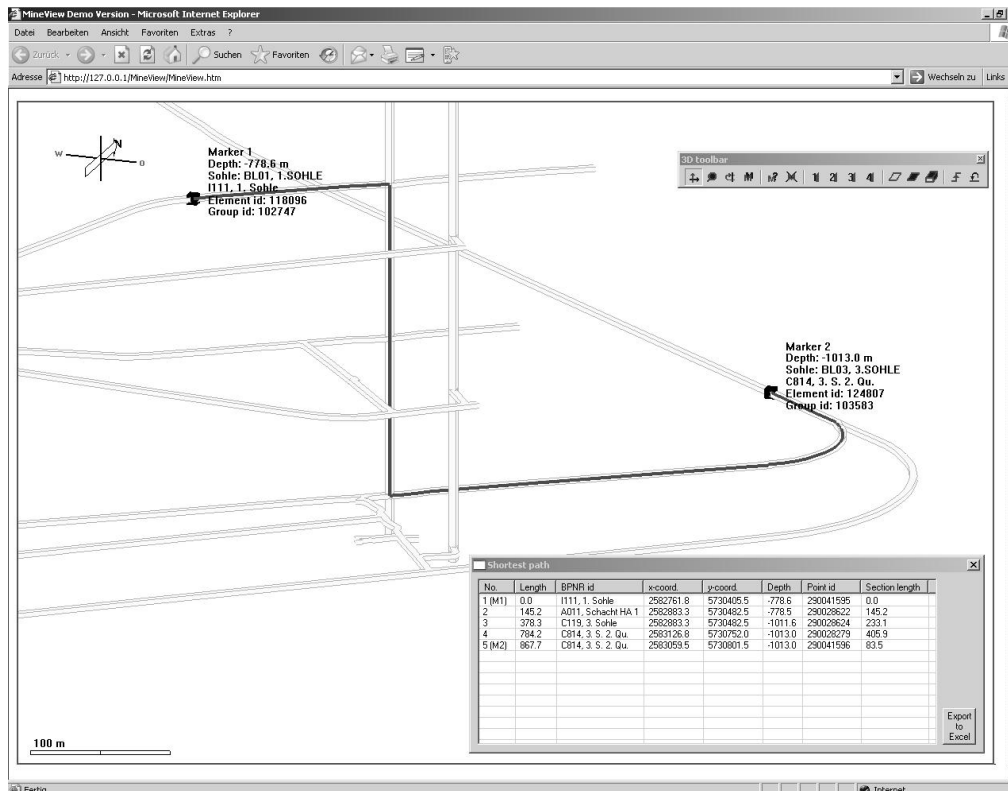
MineView Demo Version - Microsoft Internet Explorer

Datei Bearbeiten Ansicht Favoriten Extras ?

Zurück Suchen Favoriten

Adresse http://127.0.0.1/MineView/MineView.htm Wechseln zu Links

W N O

Marker 1
Depth: -778.6 m
Sohle: BL01, 1.SOHLE
I111, 1. Sohle
Element id: 118096
Group id: 102747

3D toolbar

Marker 2
Depth: -1013.0 m
Sohle: BL03, 3.SOHLE
C814, 3. S. 2. Qu.
Element id: 124807
Group id: 103583

Shortest path

| No. | Length | BPNR id | x-coord. | y-coord. | Depth | Point id | Section length |
|---|---|---|---|---|---|---|---|
| 1 (M1) | 0.0 | I111, 1. Sohle | 2582761.8 | 5730405.5 | -778.6 | 290041595 | 0.0 |
| 2 | 145.2 | A011, Schacht HA 1 | 2582883.3 | 5730482.5 | -778.5 | 290028622 | 145.2 |
| 3 | 378.3 | C119, 3. Sohle | 2582883.3 | 5730482.5 | -1011.6 | 290028624 | 233.1 |
| 4 | 784.2 | C814, 3. S. 2. Qu. | 2583126.8 | 5730752.0 | -1013.0 | 290028279 | 405.9 |
| 5 (M2) | 867.7 | C814, 3. S. 2. Qu. | 2583059.5 | 5730801.5 | -1013.0 | 290041596 | 83.5 |

Export to Excel

100 m

Fertig Internet